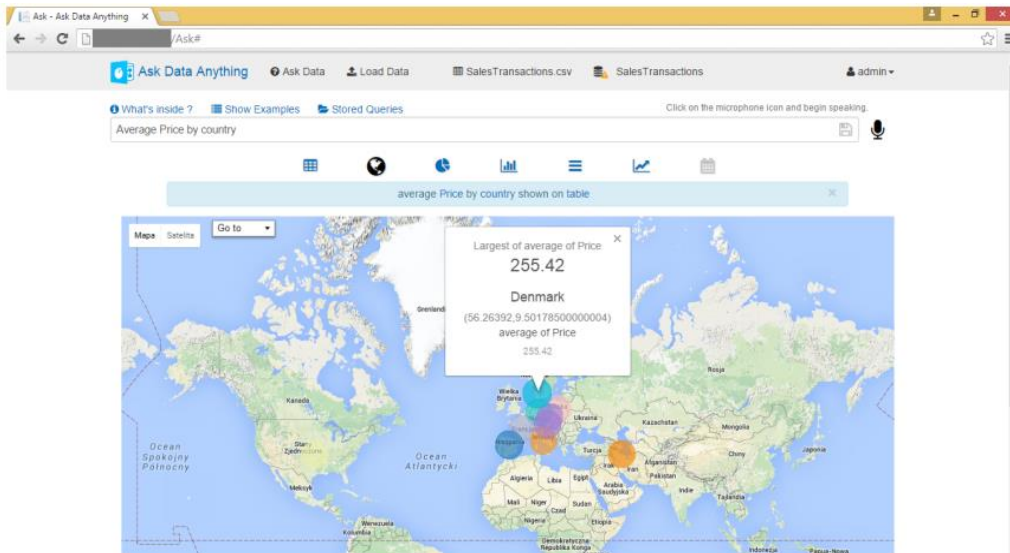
Ask - Ask Data Anything ×

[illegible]/Ask#

Ask Data Anything   Ask Data   Load Data   SalesTransactions.csv   SalesTransactions   admin

What's inside ?   Show Examples   Stored Queries   Click on the microphone icon and begin speaking.

Average Price by country

average Price by country shown on table ×

Mapa   Satelita   Go to

Largest of average of Price ×
255.42
Denmark
(56.26392,9.50178500000004)
average of Price
255.42

Grenlandia   Wielka Brytania   Kanada   Stany Zjednoczone   Ocean Spokojny Północny   Ocean Atlantycki   Meksyk   Wenezuela   Kolumbia   Rosja   Kazachstan   Mongolia   Chiny   Japonia   Ukraina   Turcja   Irak   Iran   Afganistan   Pakistan   Indie   Tajlandia   Algieria   Libia   Egipt   Arabia Saudyjska   Mali   Niger   Czad   Sudan   Nigeria   Etiopia   Demokratyczna Republika Konga   Indonezja   Papua-Nowa